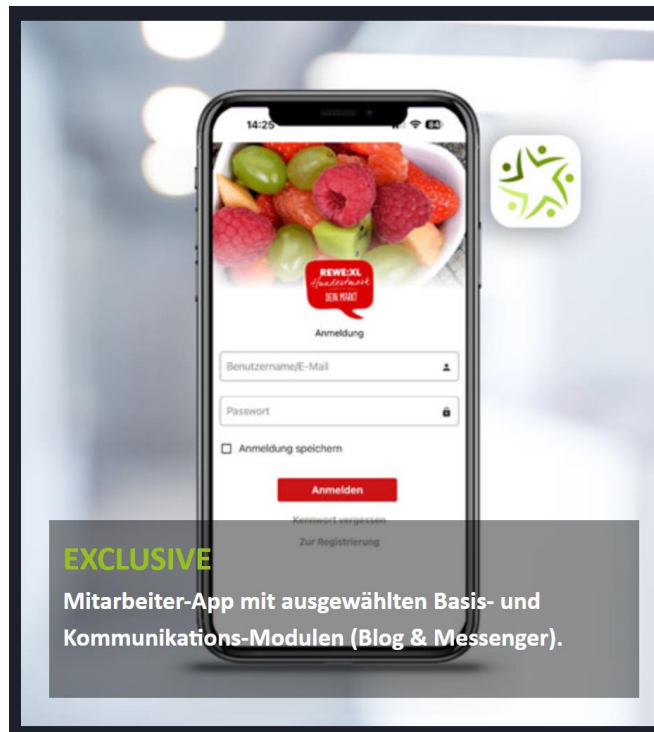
14:25

REWE:XL
Hundertmark
DEIN MARKT

Anmeldung

Benutzername/E-Mail

Passwort

Anmeldung speichern

Anmelden

Kennwort vergessen

Zur Registrierung

EXCLUSIVE

Mitarbeiter-App mit ausgewählten Basis- und Kommunikations-Modulen (Blog & Messenger).